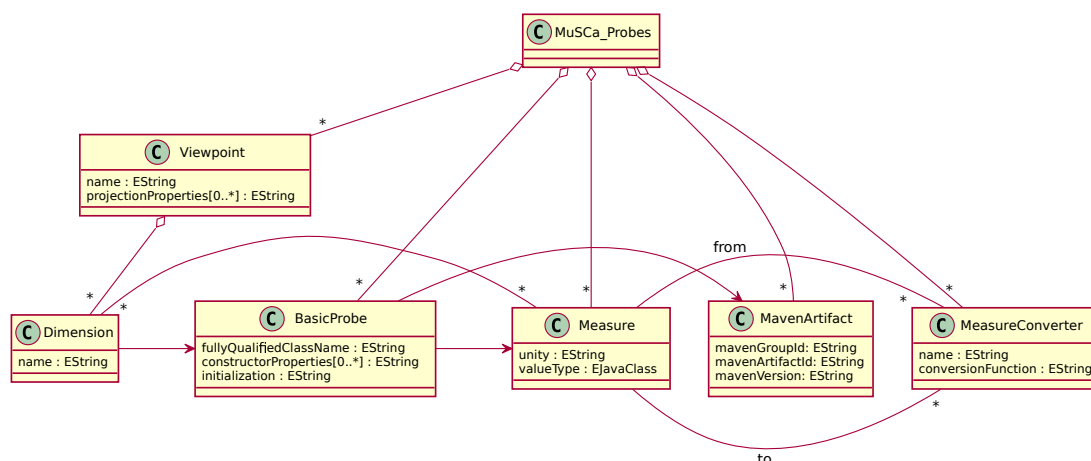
C MuSCa_Probes

C Viewpoint
name : EString
projectionProperties[0..*] : EString

C Dimension
name : EString

C BasicProbe
fullyQualifiedClassName : EString
constructorProperties[0..*] : EString
initialization : EString

C Measure
unity : EString
valueType : EJavaClass

C MavenArtifact
mavenGroupId: EString
mavenArtifactId: EString
mavenVersion: EString

C MeasureConverter
name : EString
conversionFunction : EString

*
*
*
*
*
*
*
*
*
*
from
to